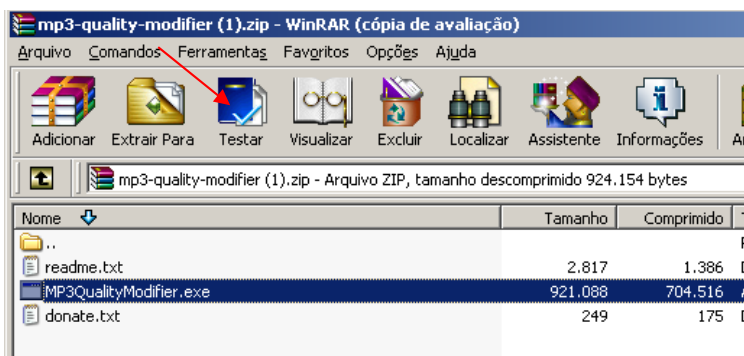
mp3-quality-modifier (1).zip - WinRAR (cópia de avaliação)

Arquivo Comandos Ferramentas Favoritos Opções Ajuda

Adicionar Extrair Para Testar Visualizar Excluir Localizar Assistente Informações

mp3-quality-modifier (1).zip - Arquivo ZIP, tamanho descomprimido 924.154 bytes

| Nome | Tamanho | Comprimido |
|---|---|---|
| .. | | |
| readme.txt | 2.817 | 1.386 |
| MP3QualityModifier.exe | 921.088 | 704.516 |
| donate.txt | 249 | 175 |